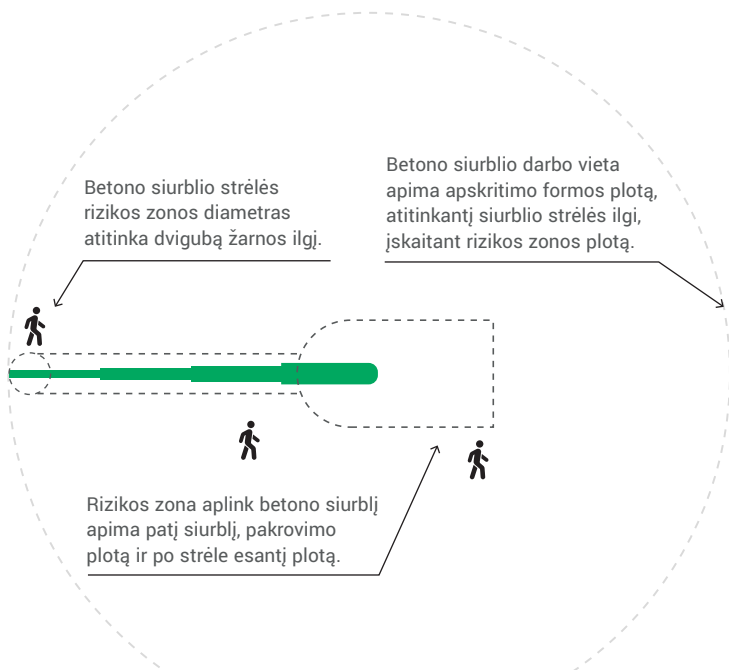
Betono siurblio darbo vieta apima apskritimo formos plotą, atitinkantį siurblio strėlės ilgį, įskaitant rizikos zonos plotą.

Betono siurblio strėlės rizikos zonos diametras atitinka dvigubą žarnos ilgį.

Rizikos zona aplink betono siurblį apima patį siurblį, pakrovimo plotą ir po strėle esantį plotą.